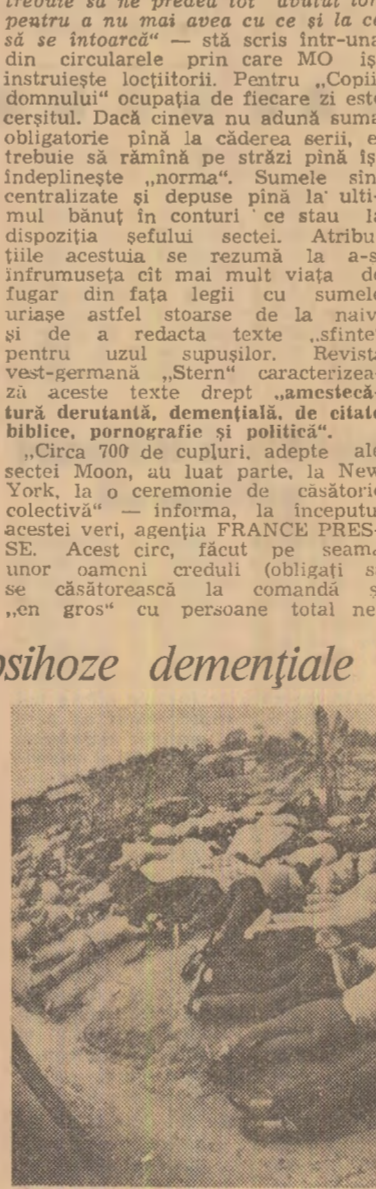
trebuie să ne predea tot avutul lor pentru a nu mai avea cu ce și la ce să se întoarcă" — stă scris într-una din circularele prin care MO își instruiește locțiitorii. Pentru „Copiii domnului" ocupația de fiecare zi este cerșitul. Dacă cineva nu adună suma obligatorie pînă la căderea serii, el trebuie să rămînă pe străzi pînă își îndeplinește „norma". Sumele sînt centralizate și depuse pînă la ultimul bănuț în conturi ce stau la dispoziția șefului sectei. Atribuțiile acestuia se rezumă la a-și înfrumuseța cît mai mult viața de fugar din fața legii cu sumele uriașe astfel stoarse de la naivi și de a redacta texte „sfinte" pentru uzul supușilor. Revista vest-germană „Stern" caracterizează aceste texte drept „amestecătură derutantă, demențială, de citate biblice, pornografie și politică".

„Circa 700 de cupluri, adepte ale sectei Moon, au luat parte, la New York, la o ceremonie de căsătorie colectivă" — informa, la începutul acestei veri, agenția FRANCE PRESSE. Acest circ, făcut pe seama unor oameni creduli (obligați să se căsătorească la comandă și „en gros" cu persoane total ne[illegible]

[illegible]sihoze demențiale